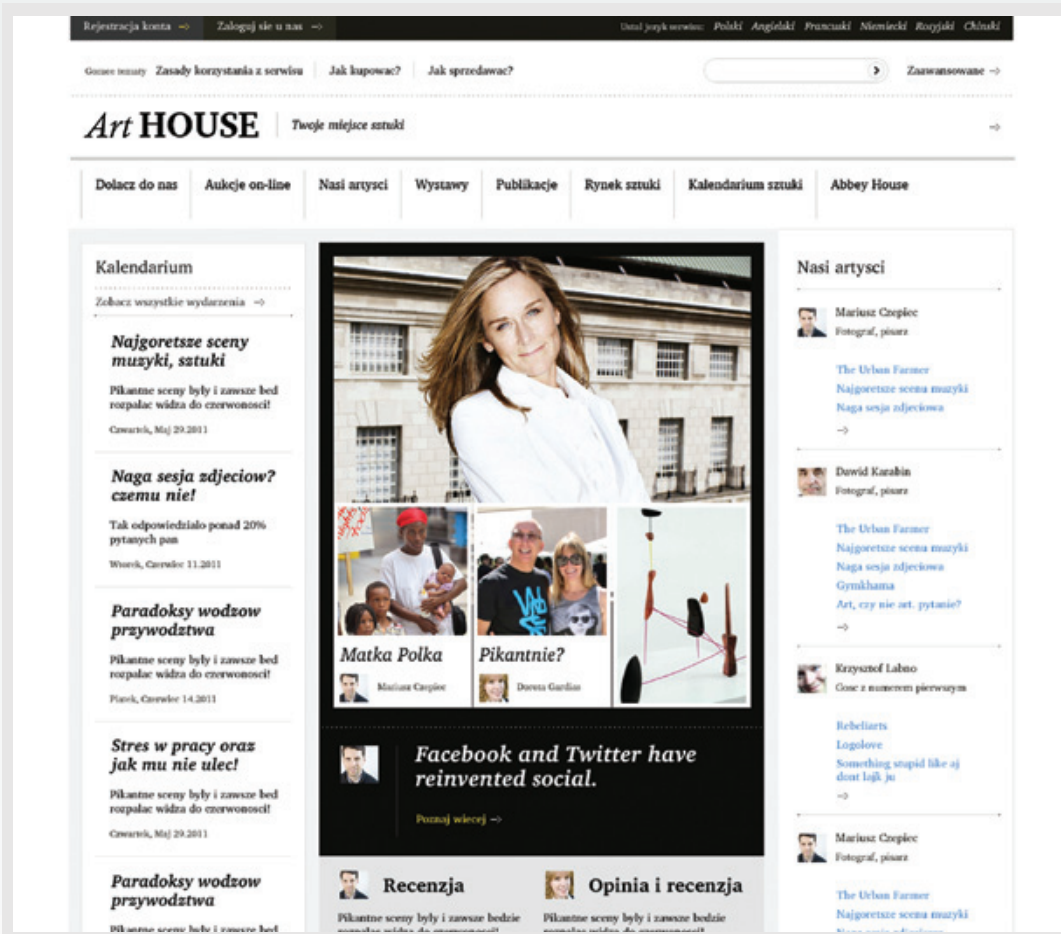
Rejestracja konta → Zaloguj sie u nas →

Ustal język serwisu: Polski Angielski Francuski Niemiecki Rosyjski Chinski

Goracе tematy Zasady korzystania z serwisu | Jak kupowac? | Jak sprzedawac?

Zaawansowane →

Art HOUSE | Twoje miejsce sztuki

→

Dolacz do nas | Aukcje on-line | Nasi artysci | Wystawy | Publikacje | Rynek sztuki | Kalendarium sztuki | Abbey House

Kalendarium

Zobacz wszystkie wydarzenia →

Najgoretsze sceny muzyki, sztuki

Pikantne sceny były i zawsze bed rozpalac widza do czerwonosci!

Czwartek, Maj 29.2011

Naga sesja zdjeciow? czemu nie!

Tak odpowiedzialo ponad 20% pytanych pan

Wtorek, Czerwiec 11.2011

Paradoksy wodzow przywodztwa

Pikantne sceny były i zawsze bed rozpalac widza do czerwonosci!

Piatek, Czerwiec 14.2011

Stres w pracy oraz jak mu nie ulec!

Pikantne sceny były i zawsze bed rozpalac widza do czerwonosci!

Czwartek, Maj 29.2011

Paradoksy wodzow przywodztwa

Pikantne sceny były i zawsze bed

Matka Polka

Mariusz Czepiec

Pikantnie?

Dorota Gardias

Facebook and Twitter have reinvented social.

Poznaj wiecej →

Recenzja

Pikantne sceny były i zawsze bedzie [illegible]

Opinia i recenzja

Pikantne sceny były i zawsze bedzie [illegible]

Nasi artysci

Mariusz Czepiec
Fotograf, pisarz

The Urban Farmer
Najgoretsze scena muzyki
Naga sesja zdjeciowa
→

Dawid Karabin
Fotograf, pisarz

The Urban Farmer
Najgoretsze scena muzyki
Naga sesja zdjeciowa
Gymkhama
Art, czy nie art. pytanie?
→

Krzysztof Labno
Cosc z numerem pierwszym

Rebeliarts
Logolove
Something stupid like aj dont lajk ju
→

Mariusz Czepiec
Fotograf, pisarz

The Urban Farmer
Najgoretsze scena muzyki
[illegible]